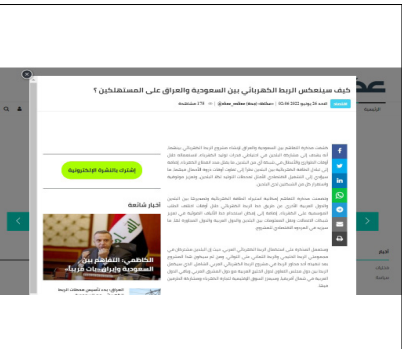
كيف سينعكس الربط الكهربائي بين السعودية والعراق على المستهلكين ؟

الأحد 26 يونيو 2022 02:04 | صحافة (مترجم) | 275 مشاهدة

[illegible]

إشترك بالنشرة الإلكترونية

أخبار شائعة

الكاظمي: التفاهم بين السعودية وإيران بات قريباً

العراق: بدء تأسيس محطات الربط

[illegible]